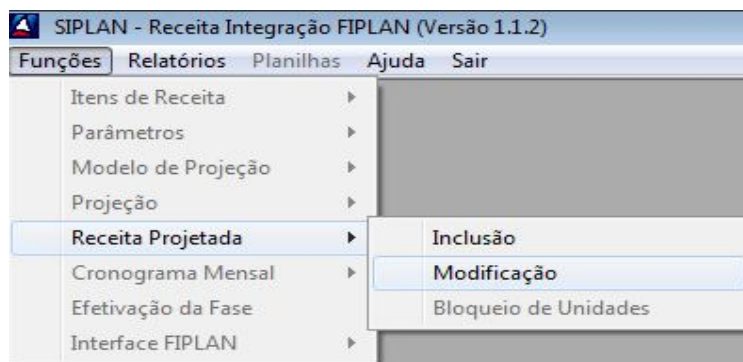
SIPLAN - Receita Integração FIPLAN (Versão 1.1.2)

Funções Relatórios Planilhas Ajuda Sair

Itens de Receita
Parâmetros
Modelo de Projeção
Projeção
Receita Projetada
Cronograma Mensal
Efetivação da Fase
Interface FIPLAN

Inclusão
Modificação
Bloqueio de Unidades